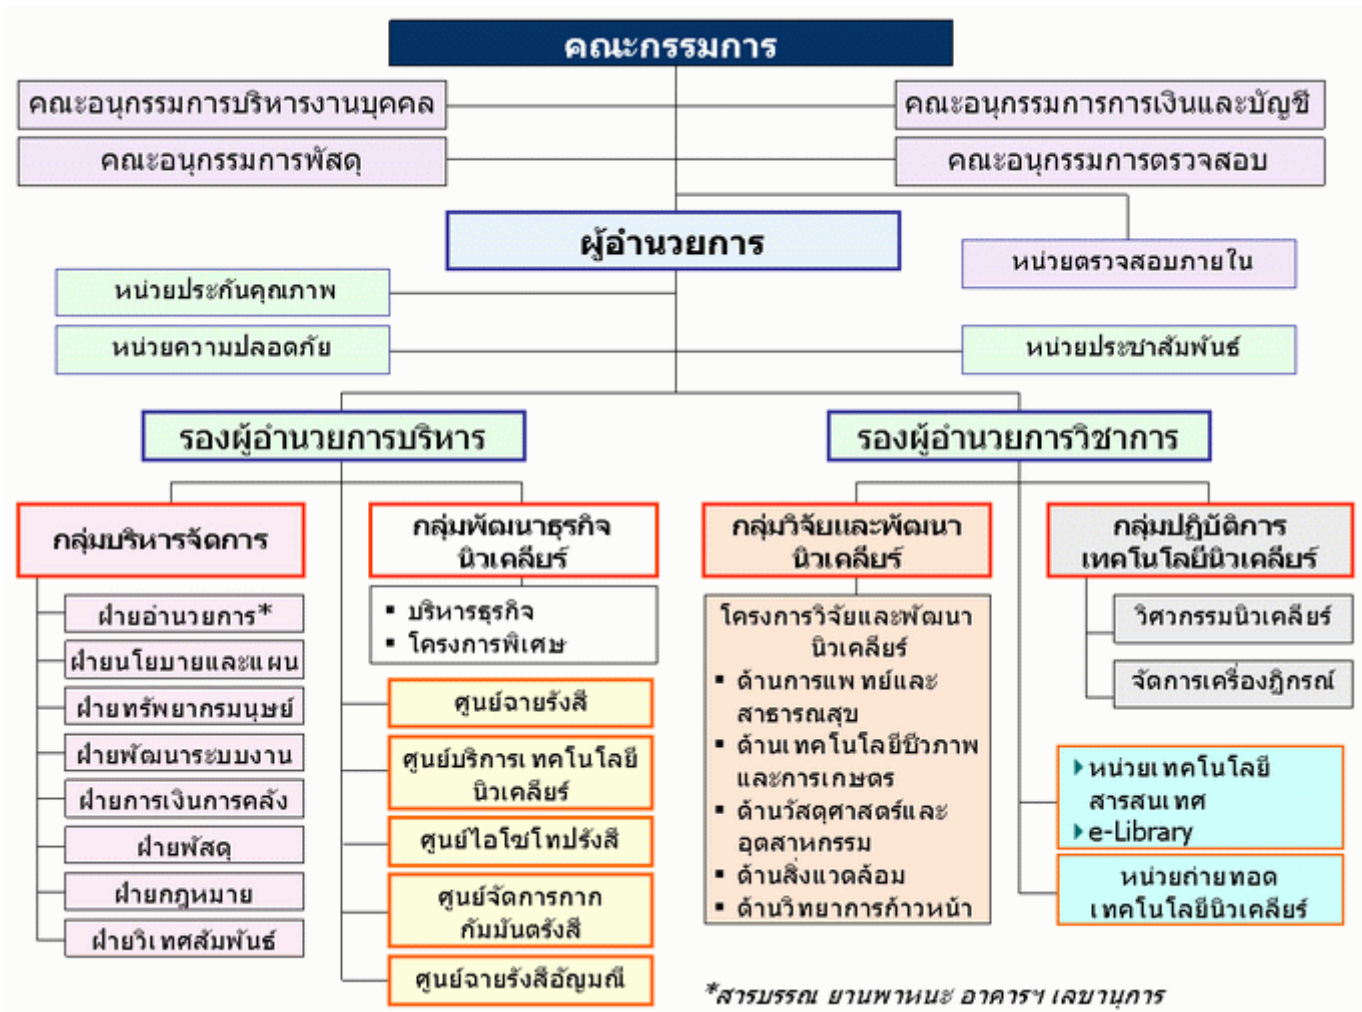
คณะกรรมการ

คณะอนุกรรมการบริหารงานบุคคล

คณะอนุกรรมการพัสดุ

คณะอนุกรรมการการเงินและบัญชี

คณะอนุกรรมการตรวจสอบ

ผู้อำนวยการ

หน่วยตรวจสอบภายใน

หน่วยประกันคุณภาพ

หน่วยความปลอดภัย

หน่วยประชาสัมพันธ์

รองผู้อำนวยการบริหาร

รองผู้อำนวยการวิชาการ

กลุ่มบริหารจัดการ

ฝ่ายอำนวยการ*

ฝ่ายนโยบายและแผน

ฝ่ายทรัพยากรมนุษย์

ฝ่ายพัฒนาระบบงาน

ฝ่ายการเงินการคลัง

ฝ่ายพัสดุ

ฝ่ายกฎหมาย

ฝ่ายวิเทศสัมพันธ์

กลุ่มพัฒนาธุรกิจนิวเคลียร์

- บริหารธุรกิจ
- โครงการพิเศษ

ศูนย์ฉายรังสี

ศูนย์บริการเทคโนโลยีนิวเคลียร์

ศูนย์ไอโซโทปรังสี

ศูนย์จัดการกากกัมมันตรังสี

ศูนย์ฉายรังสีอัญมณี

กลุ่มวิจัยและพัฒนานิวเคลียร์

โครงการวิจัยและพัฒนานิวเคลียร์

- ด้านการแพทย์และสาธารณสุข
- ด้านเทคโนโลยีชีวภาพและการเกษตร
- ด้านวัสดุศาสตร์และอุตสาหกรรม
- ด้านสิ่งแวดล้อม
- ด้านวิทยาการก้าวหน้า

กลุ่มปฏิบัติการเทคโนโลยีนิวเคลียร์

วิศวกรรมนิวเคลียร์

จัดการเครื่องปฏิกรณ์

หน่วยเทคโนโลยีสารสนเทศ
e-Library

หน่วยถ่ายทอดเทคโนโลยีนิวเคลียร์

*สารบรรณ ยานพาหนะ อาคารฯ เลขานุการ